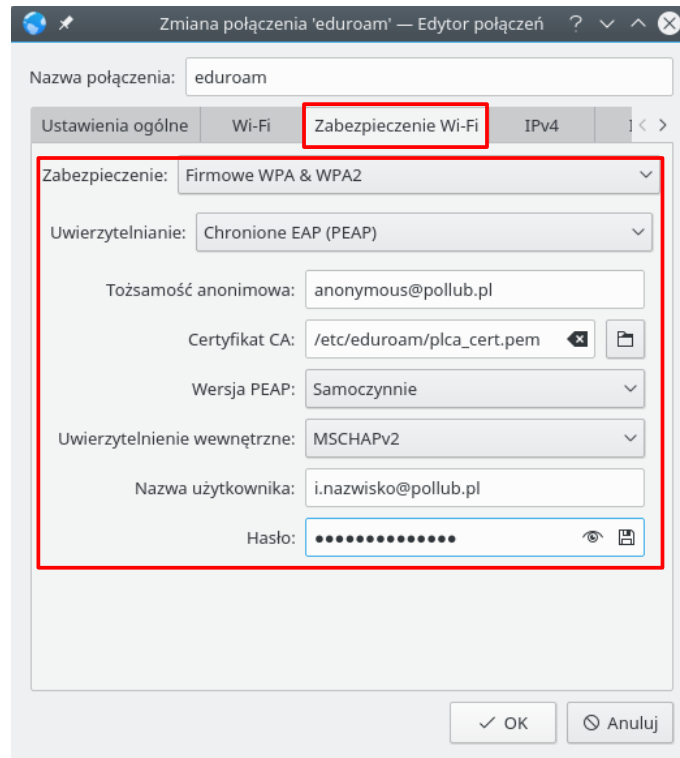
Zmiana połączenia 'eduroam' — Edytor połączeń

Nazwa połączenia: eduroam

Ustawienia ogólne | Wi-Fi | Zabezpieczenie Wi-Fi | IPv4 | I

Zabezpieczenie: Firmowe WPA & WPA2

Uwierzytelnianie: Chronione EAP (PEAP)

Tożsamość anonimowa: anonymous@pollub.pl

Certyfikat CA: /etc/eduroam/plca_cert.pem

Wersja PEAP: Samoczynnie

Uwierzytelnienie wewnętrzne: MSCHAPv2

Nazwa użytkownika: i.nazwisko@pollub.pl

Hasło: ••••••••••••••

OK

Anuluj